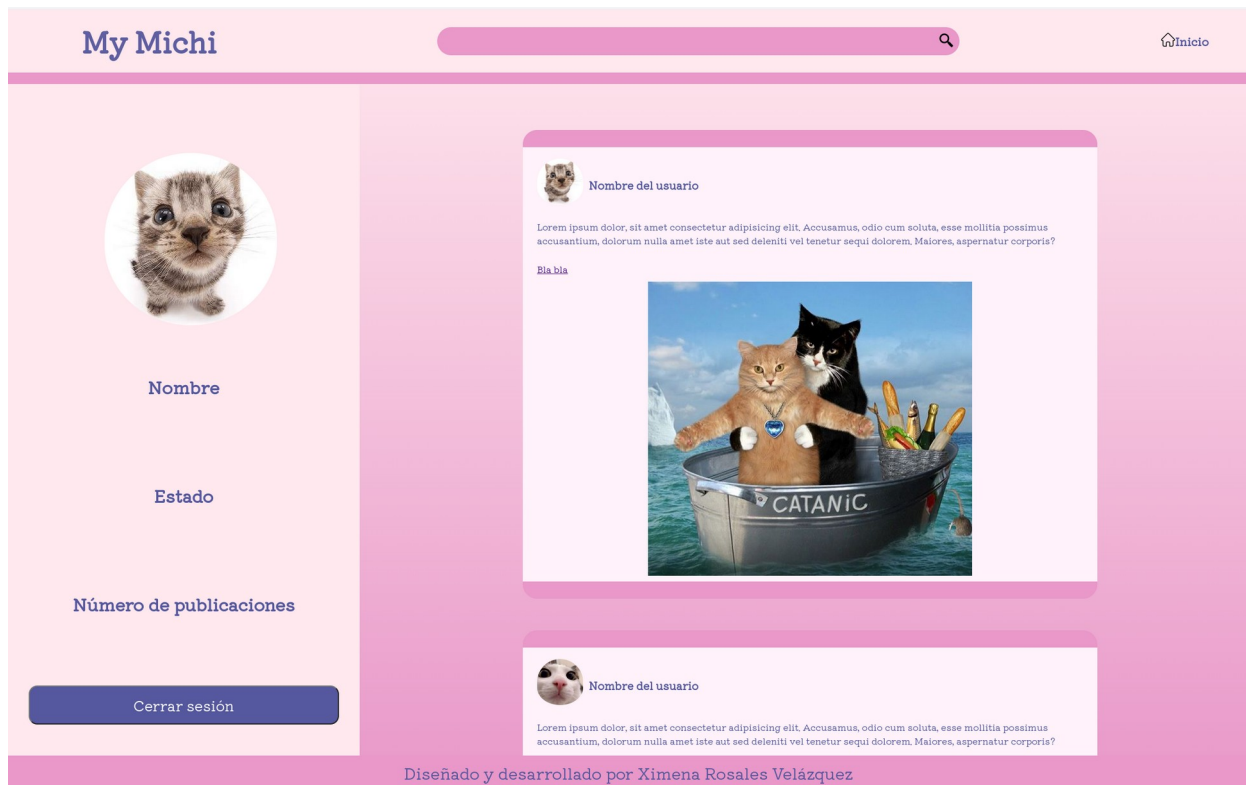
My Michi

Inicio

Nombre

Estado

Número de publicaciones

Cerrar sesión

Nombre del usuario

Lorem ipsum dolor, sit amet consectetur adipisicing elit. Accusamus, odio cum soluta, esse mollitia possimus accusantium, dolorum nulla amet iste aut sed deleniti vel tenetur sequi dolorem. Maiores, aspernatur corporis?

Bla bla

CATANIC

Nombre del usuario

Lorem ipsum dolor, sit amet consectetur adipisicing elit. Accusamus, odio cum soluta, esse mollitia possimus accusantium, dolorum nulla amet iste aut sed deleniti vel tenetur sequi dolorem. Maiores, aspernatur corporis?

Diseñado y desarrollado por Ximena Rosales Velázquez